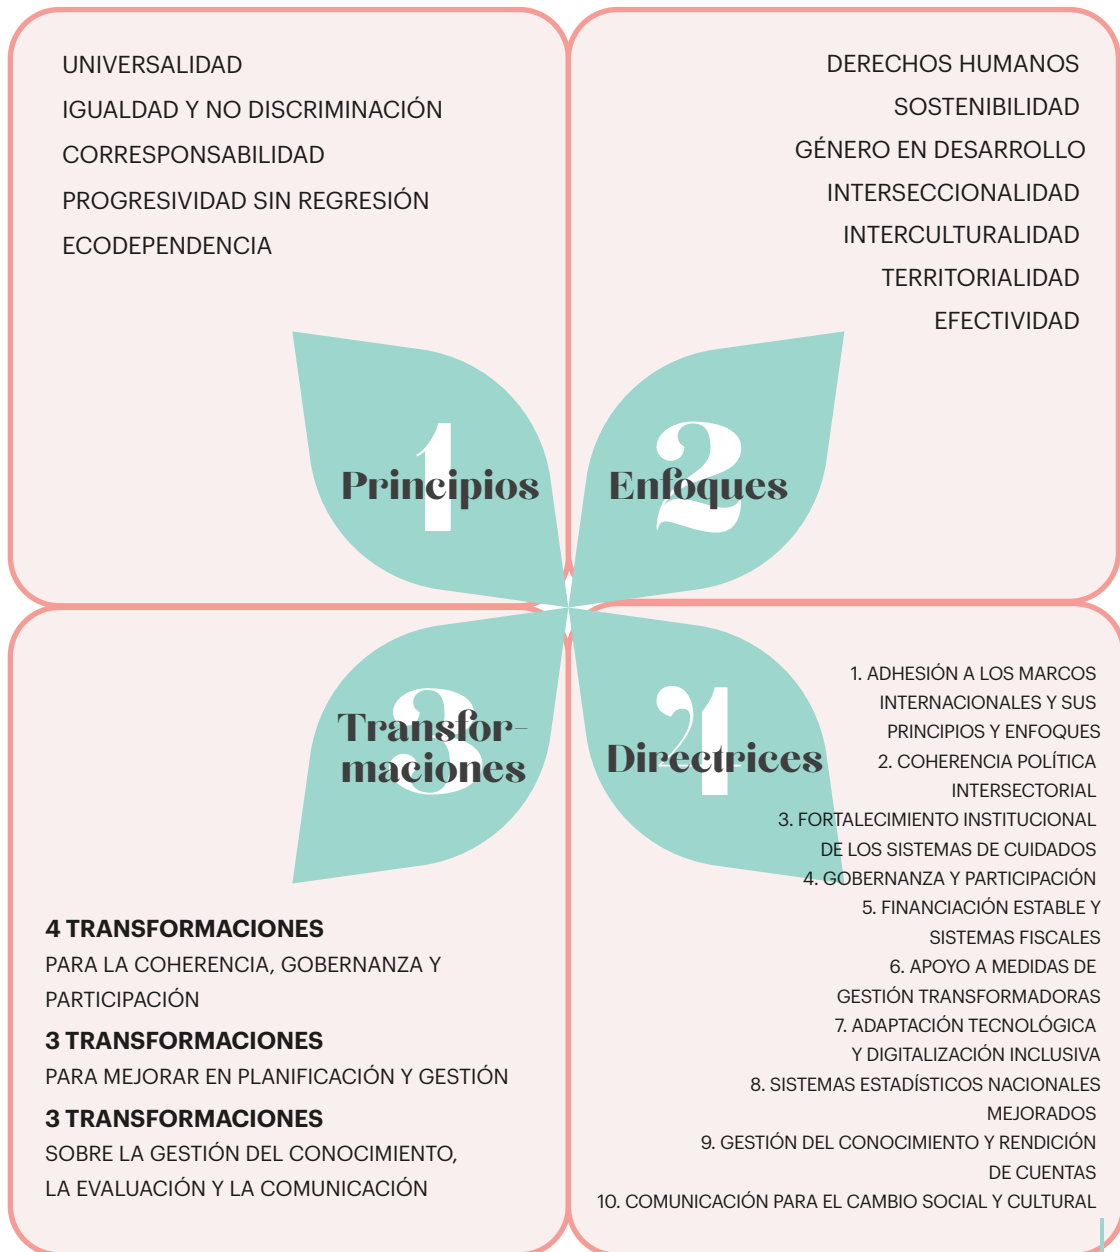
UNIVERSALIDAD
IGUALDAD Y NO DISCRIMINACIÓN
CORRESPONSABILIDAD
PROGRESIVIDAD SIN REGRESIÓN
ECODEPENDENCIA

DERECHOS HUMANOS
SOSTENIBILIDAD
GÉNERO EN DESARROLLO
INTERSECCIONALIDAD
INTERCULTURALIDAD
TERRITORIALIDAD
EFECTIVIDAD

1 Principios

2 Enfoques

3 Transformaciones

4 Directrices

1. ADHESIÓN A LOS MARCOS INTERNACIONALES Y SUS PRINCIPIOS Y ENFOQUES
2. COHERENCIA POLÍTICA INTERSECTORIAL
3. FORTALECIMIENTO INSTITUCIONAL DE LOS SISTEMAS DE CUIDADOS
4. GOBERNANZA Y PARTICIPACIÓN
5. FINANCIACIÓN ESTABLE Y SISTEMAS FISCALES
6. APOYO A MEDIDAS DE GESTIÓN TRANSFORMADORAS
7. ADAPTACIÓN TECNOLÓGICA Y DIGITALIZACIÓN INCLUSIVA
8. SISTEMAS ESTADÍSTICOS NACIONALES MEJORADOS
9. GESTIÓN DEL CONOCIMIENTO Y RENDICIÓN DE CUENTAS
10. COMUNICACIÓN PARA EL CAMBIO SOCIAL Y CULTURAL

4 TRANSFORMACIONES
PARA LA COHERENCIA, GOBERNANZA Y PARTICIPACIÓN

3 TRANSFORMACIONES
PARA MEJORAR EN PLANIFICACIÓN Y GESTIÓN

3 TRANSFORMACIONES
SOBRE LA GESTIÓN DEL CONOCIMIENTO, LA EVALUACIÓN Y LA COMUNICACIÓN